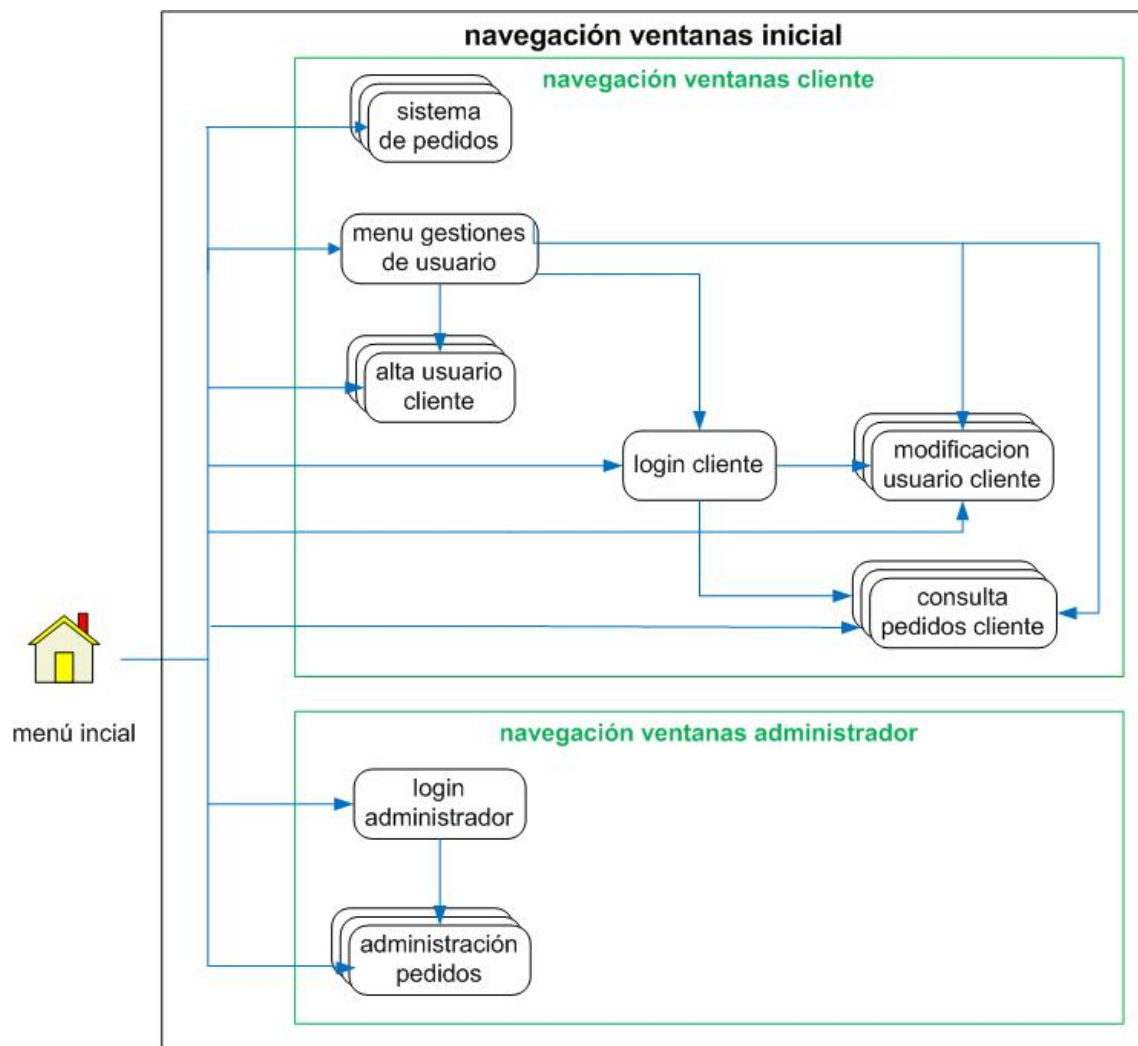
navegación ventanas inicial

navegación ventanas cliente

sistema de pedidos

menu gestiones de usuario

alta usuario cliente

login cliente

modificacion usuario cliente

consulta pedidos cliente

menú incial

navegación ventanas administrador

login administrador

administración pedidos